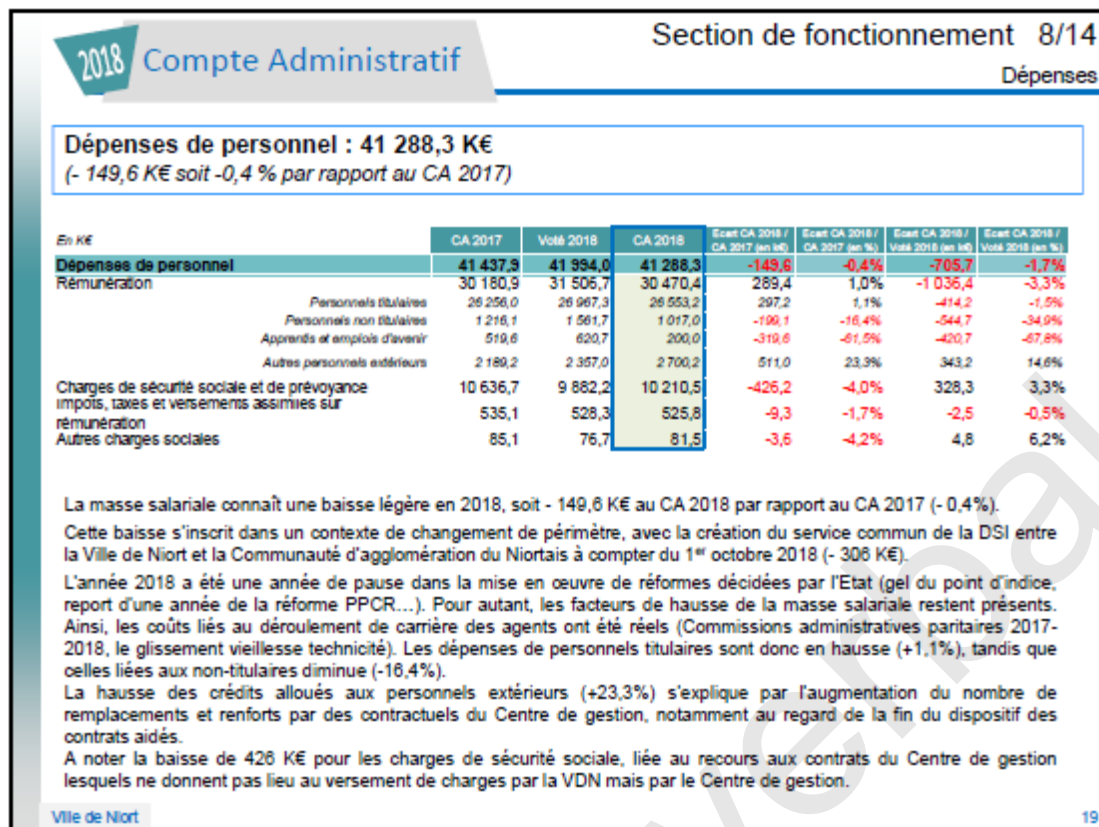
2018 Compte Administratif

Section de fonctionnement 8/14

Dépenses

Dépenses de personnel : 41 288,3 K€
(- 149,6 K€ soit -0,4 % par rapport au CA 2017)

| En K€ | CA 2017 | Voté 2018 | CA 2018 | Ecart CA 2018 / CA 2017 (en k€) | Ecart CA 2018 / CA 2017 (en %) | Ecart CA 2018 / Voté 2018 (en k€) | Ecart CA 2018 / Voté 2018 (en %) |
|---|---|---|---|---|---|---|---|
| Dépenses de personnel | 41 437,9 | 41 994,0 | 41 288,3 | -149,6 | -0,4% | -705,7 | -1,7% |
| Rémunération | 30 180,9 | 31 506,7 | 30 470,4 | 289,4 | 1,0% | -1 036,4 | -3,3% |
| Personnels titulaires | 26 256,0 | 26 967,3 | 26 553,2 | 297,2 | 1,1% | -414,2 | -1,5% |
| Personnels non titulaires | 1 216,1 | 1 561,7 | 1 017,0 | -199,1 | -16,4% | -544,7 | -34,9% |
| Apprentis et emplois d'avenir | 519,6 | 620,7 | 200,0 | -319,6 | -61,5% | -420,7 | -67,8% |
| Autres personnels extérieurs | 2 189,2 | 2 357,0 | 2 700,2 | 511,0 | 23,3% | 343,2 | 14,6% |
| Charges de sécurité sociale et de prévoyance | 10 636,7 | 9 882,2 | 10 210,5 | -426,2 | -4,0% | 328,3 | 3,3% |
| Impôts, taxes et versements assimilés sur rémunération | 535,1 | 528,3 | 525,8 | -9,3 | -1,7% | -2,5 | -0,5% |
| Autres charges sociales | 85,1 | 76,7 | 81,5 | -3,6 | -4,2% | 4,8 | 6,2% |

La masse salariale connaît une baisse légère en 2018, soit - 149,6 K€ au CA 2018 par rapport au CA 2017 (- 0,4%).

Cette baisse s'inscrit dans un contexte de changement de périmètre, avec la création du service commun de la DSI entre la Ville de Niort et la Communauté d'agglomération du Niortais à compter du 1er octobre 2018 (- 306 K€).

L'année 2018 a été une année de pause dans la mise en œuvre de réformes décidées par l'Etat (gel du point d'indice, report d'une année de la réforme PPCR…). Pour autant, les facteurs de hausse de la masse salariale restent présents. Ainsi, les coûts liés au déroulement de carrière des agents ont été réels (Commissions administratives paritaires 2017-2018, le glissement vieillesse technicité). Les dépenses de personnels titulaires sont donc en hausse (+1,1%), tandis que celles liées aux non-titulaires diminue (-16,4%).
La hausse des crédits alloués aux personnels extérieurs (+23,3%) s'explique par l'augmentation du nombre de remplacements et renforts par des contractuels du Centre de gestion, notamment au regard de la fin du dispositif des contrats aidés.
A noter la baisse de 426 K€ pour les charges de sécurité sociale, liée au recours aux contrats du Centre de gestion lesquels ne donnent pas lieu au versement de charges par la VDN mais par le Centre de gestion.

Ville de Niort

19